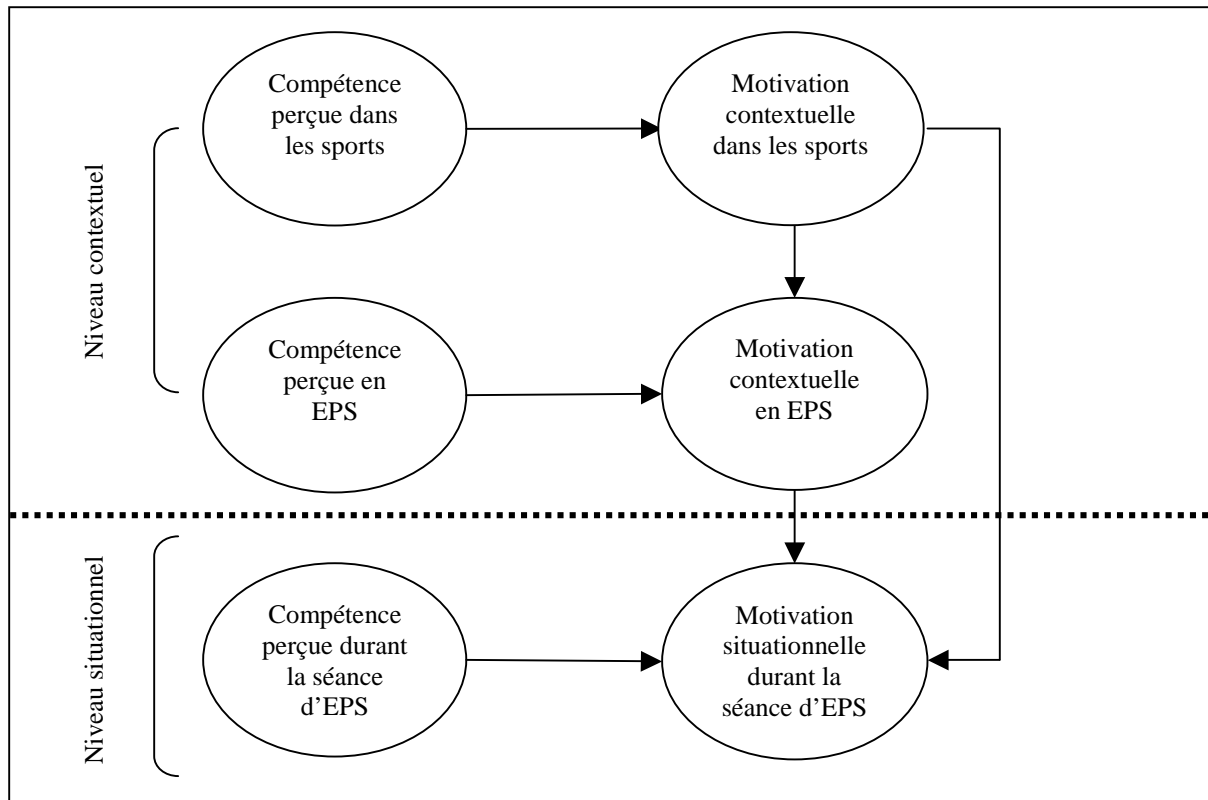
Niveau contextuel

Compétence perçue dans les sports

Motivation contextuelle dans les sports

Compétence perçue en EPS

Motivation contextuelle en EPS

Niveau situationnel

Compétence perçue durant la séance d'EPS

Motivation situationnelle durant la séance d'EPS